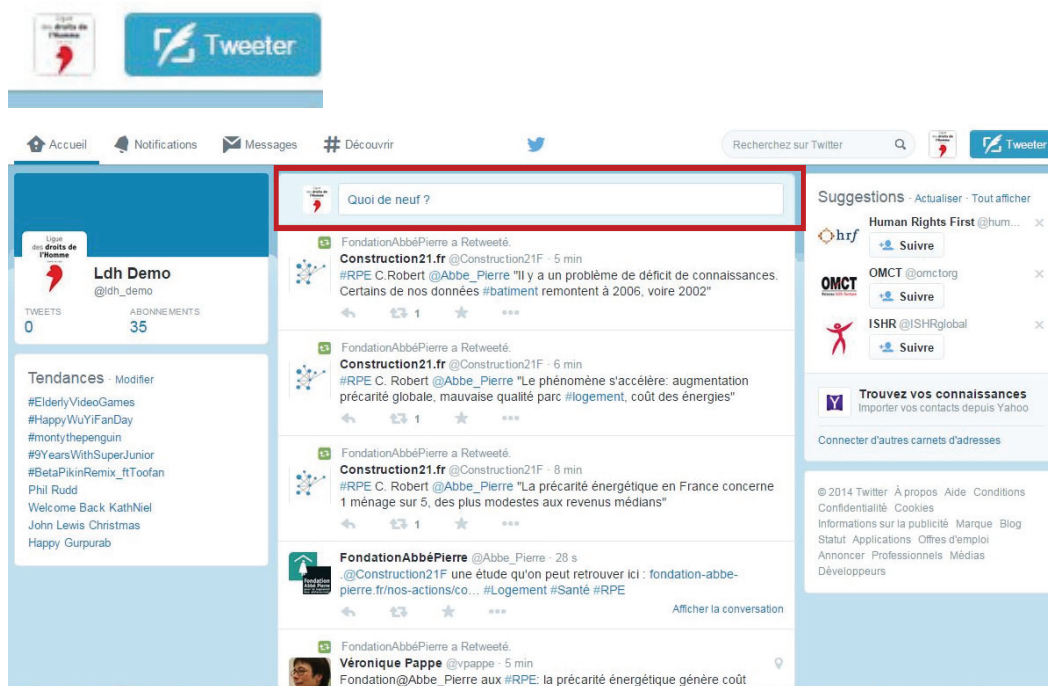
Ligue des droits de l'Homme

Tweeter

Accueil Notifications Messages Découvrir

Recherchez sur Twitter

Tweeter

Ligue des droits de l'Homme

Ldh Demo
@ldh_demo

TWEETS
0

ABONNEMENTS
35

Tendances · Modifier
#ElderlyVideoGames
#HappyWuYiFanDay
#montythepenguin
#9YearsWithSuperJunior
#BetaPikinRemix_ftToofan
Phil Rudd
Welcome Back KathNiel
John Lewis Christmas
Happy Gurpurab

Quoi de neuf ?

FondationAbbéPierre a Retweeté.
Construction21.fr @Construction21F · 5 min
#RPE C.Robert @Abbe_Pierre "Il y a un problème de déficit de connaissances. Certains de nos données #batiment remontent à 2006, voire 2002"
1

FondationAbbéPierre a Retweeté.
Construction21.fr @Construction21F · 6 min
#RPE C. Robert @Abbe_Pierre "Le phénomène s'accélère: augmentation précarité globale, mauvaise qualité parc #logement, coût des énergies"
1

FondationAbbéPierre a Retweeté.
Construction21.fr @Construction21F · 8 min
#RPE C. Robert @Abbe_Pierre "La précarité énergétique en France concerne 1 ménage sur 5, des plus modestes aux revenus médians"
1

FondationAbbéPierre @Abbe_Pierre · 28 s
.@Construction21F une étude qu'on peut retrouver ici : fondation-abbe-pierre.fr/nos-actions/co... #Logement #Santé #RPE
Afficher la conversation

FondationAbbéPierre a Retweeté.
Véronique Pappe @vpappe · 5 min
Fondation@Abbe_Pierre aux #RPE: la précarité énergétique génère coût

Suggestions · Actualiser · Tout afficher
Human Rights First @hum...
Suivre
OMCT @omctorg
Suivre
ISHR @ISHRglobal
Suivre

Trouvez vos connaissances
Importer vos contacts depuis Yahoo
Connecter d'autres carnets d'adresses

© 2014 Twitter À propos Aide Conditions Confidentialité Cookies Informations sur la publicité Marque Blog Statut Applications Offres d'emploi Annoncer Professionnels Médias Développeurs